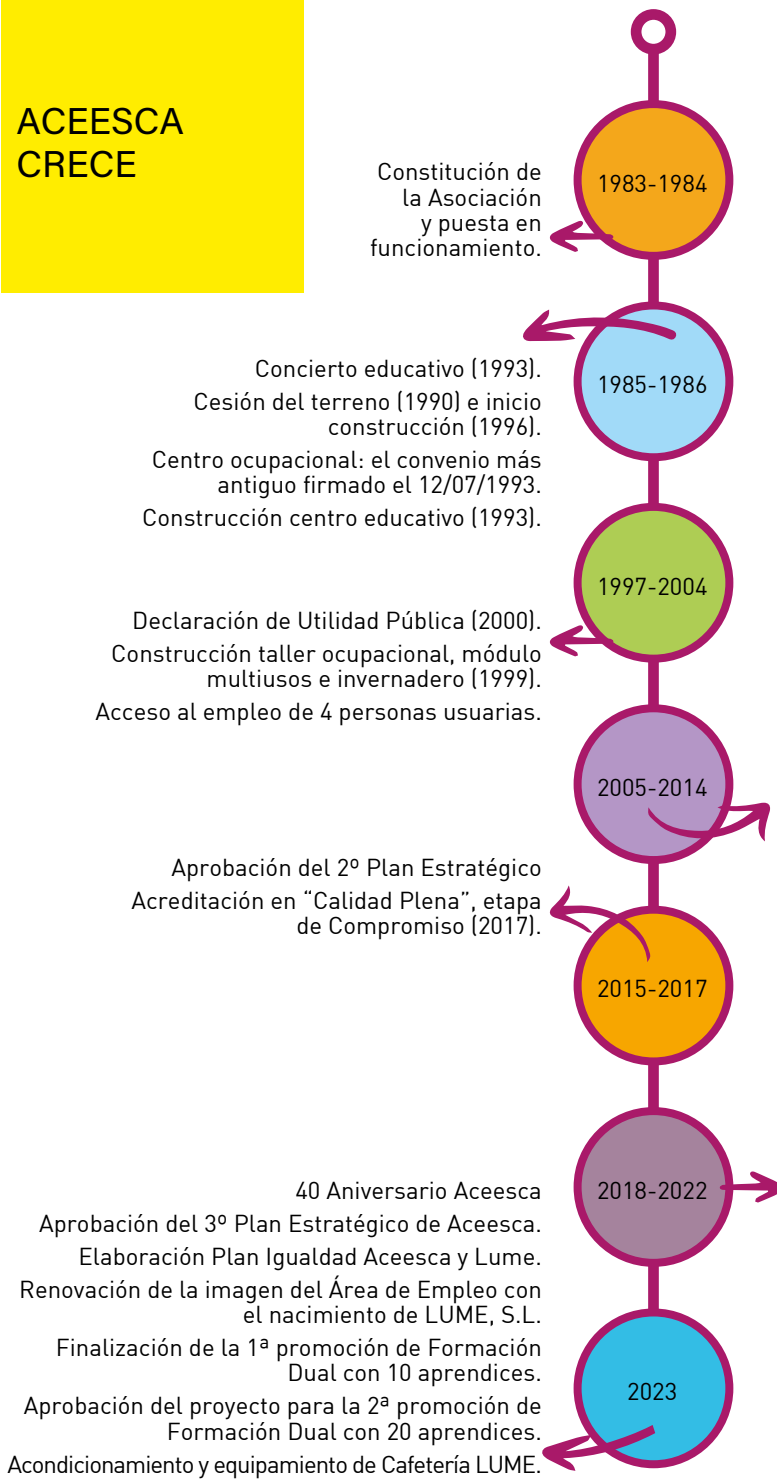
ACEESCA CRECE

1983-1984

Constitución de la Asociación y puesta en funcionamiento.

1985-1986

Concierto educativo (1993).

Cesión del terreno (1990) e inicio construcción (1996).

Centro ocupacional: el convenio más antiguo firmado el 12/07/1993.

Construcción centro educativo (1993).

1997-2004

Declaración de Utilidad Pública (2000).

Construcción taller ocupacional, módulo multiusos e invernadero (1999).

Acceso al empleo de 4 personas usuarias.

2005-2014

Aprobación del 2º Plan Estratégico

Acreditación en "Calidad Plena", etapa de Compromiso (2017).

2015-2017

2018-2022

40 Aniversario Aceesca

Aprobación del 3º Plan Estratégico de Aceesca.

Elaboración Plan Igualdad Aceesca y Lume.

Renovación de la imagen del Área de Empleo con el nacimiento de LUME, S.L.

Finalización de la 1ª promoción de Formación Dual con 10 aprendices.

Aprobación del proyecto para la 2ª promoción de Formación Dual con 20 aprendices.

Acondicionamiento y equipamiento de Cafetería LUME.

2023